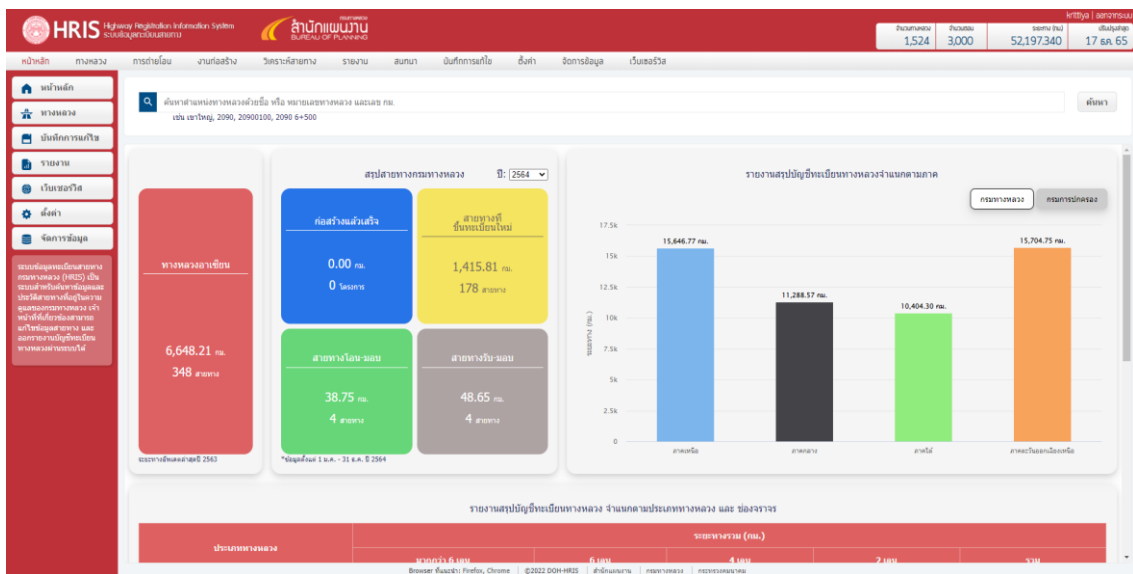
HRIS Highway Registration Information System ระบบข้อมูลทะเบียนสายทาง

กรมทางหลวง สำนักแผนงาน BUREAU OF PLANNING

krittiya | ออกจากระบบ

| จำนวนสายทาง | จำนวนตอน | ระยะทาง (กม.) | ปรับปรุงล่าสุด |
|---|---|---|---|
| 1,524 | 3,000 | 52,197.340 | 17 ส.ค. 65 |

หน้าหลัก ทางหลวง การถ่ายโอน งานก่อสร้าง วิเคราะห์สายทาง รายงาน สนทนา บันทึกการแก้ไข ตั้งค่า จัดการข้อมูล เว็บเซอร์วิส

หน้าหลัก
ทางหลวง
บันทึกการแก้ไข
รายงาน
เว็บเซอร์วิส
ตั้งค่า
จัดการข้อมูล

ระบบข้อมูลทะเบียนสายทางกรมทางหลวง (HRIS) เป็นระบบสำหรับค้นหาข้อมูลและประวัติสายทางที่อยู่ในความดูแลของกรมทางหลวง เจ้าหน้าที่เกี่ยวข้องสามารถแก้ไขข้อมูลสายทาง และออกรายงานบัญชีทะเบียนทางหลวงผ่านระบบได้

ค้นหาตำแหน่งทางหลวงด้วยชื่อ หรือ หมายเลขทางหลวง และเลข กม.
เช่น เขาใหญ่, 2090, 20900100, 2090 6+500
ค้นหา

ทางหลวงอาเซียน
6,648.21 กม.
348 สายทาง
ระยะทางอัพเดตล่าสุดปี 2563

สรุปสายทางกรมทางหลวง ปี: 2564

ก่อสร้างแล้วเสร็จ
0.00 กม.
0 โครงการ

สายทางที่ขึ้นทะเบียนใหม่
1,415.81 กม.
178 สายทาง

สายทางโอน-มอบ
38.75 กม.
4 สายทาง

สายทางรับ-มอบ
48.65 กม.
4 สายทาง

*ข้อมูลตั้งแต่ 1 ม.ค. - 31 ธ.ค. ปี 2564

รายงานสรุปบัญชีทะเบียนทางหลวงจำแนกตามภาค

กรมทางหลวง กรมการปกครอง

ระยะทาง (กม.)
17.5k
15k
12.5k
10k
7.5k
5k
2.5k
0

15,646.77 กม.
11,288.57 กม.
10,404.30 กม.
15,704.75 กม.

ภาคเหนือ ภาคกลาง ภาคใต้ ภาคตะวันออกเฉียงเหนือ

รายงานสรุปบัญชีทะเบียนทางหลวง จำแนกตามประเภททางหลวง และ ช่องจราจร

| ประเภททางหลวง | ระยะทางรวม (กม.) | | | | |
|---|---|---|---|---|---|
| | มากกว่า 6 เลน | 6 เลน | 4 เลน | 2 เลน | รวม |

Browser ที่แนะนำ: Firefox, Chrome | ©2022 DOH-HRIS | สำนักแผนงาน | กรมทางหลวง | กระทรวงคมนาคม